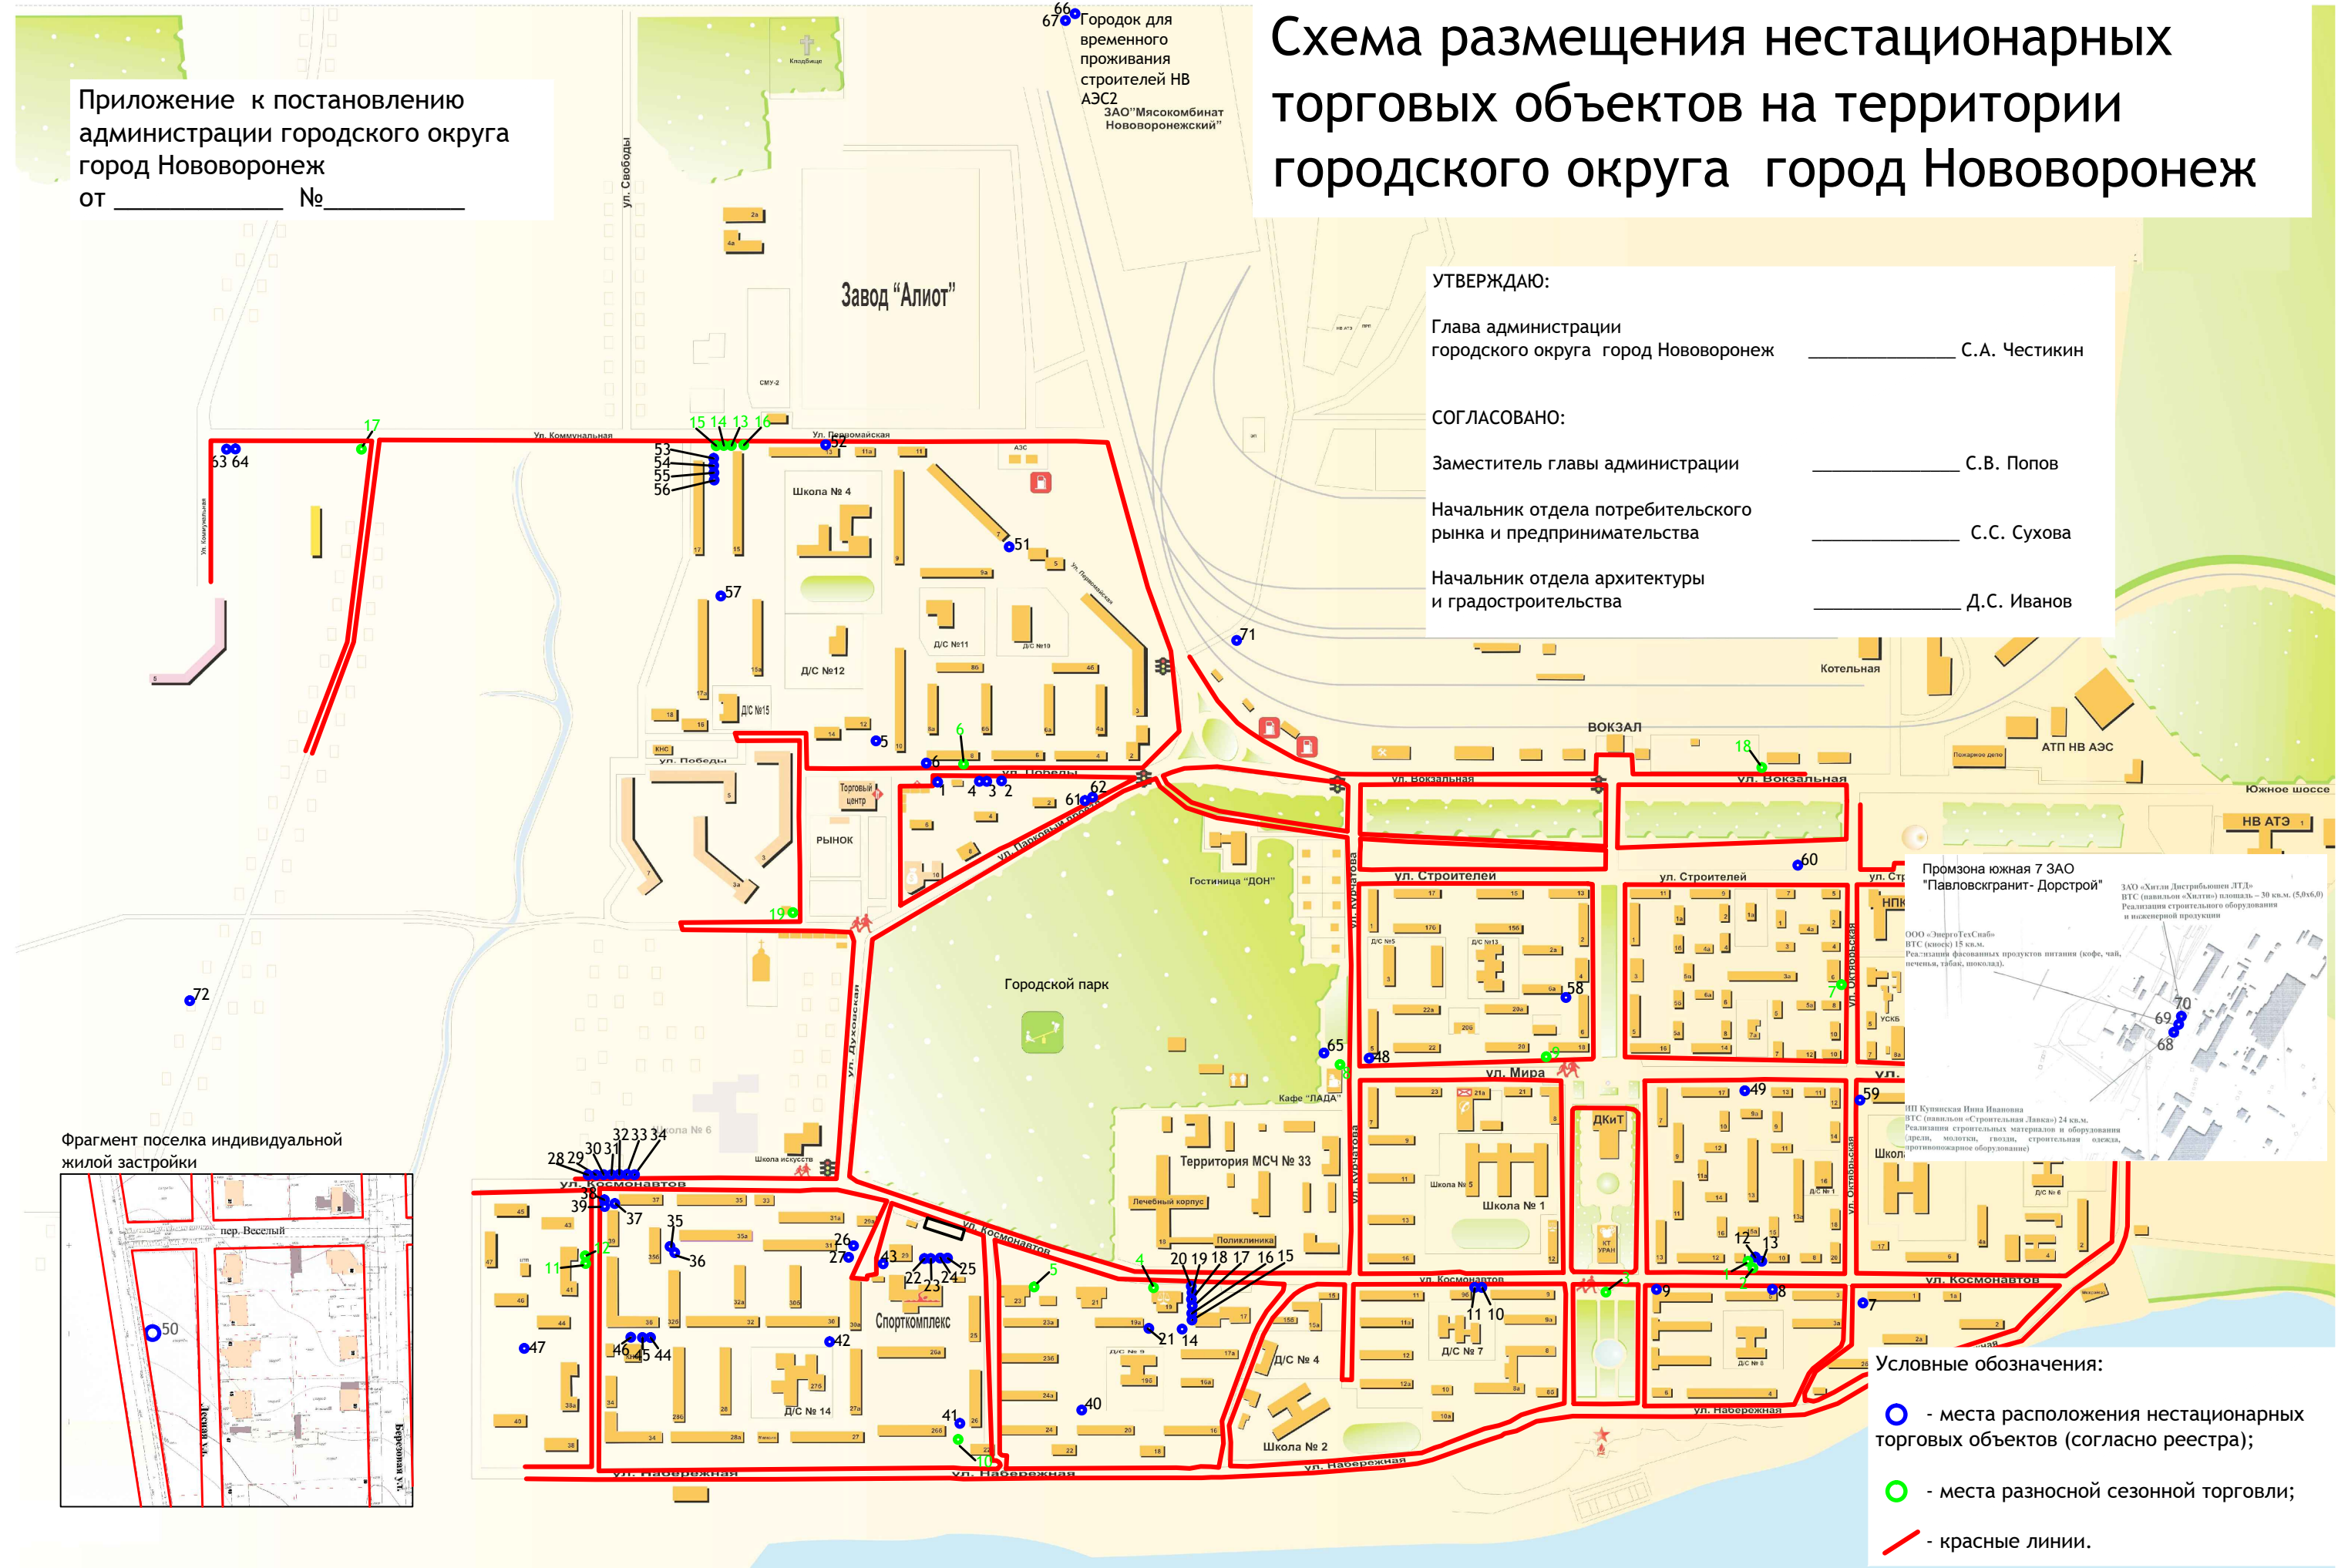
Приложение к постановлению администрации городского округа город Нововоронеж
от ______________ №___________

Схема размещения нестационарных торговых объектов на территории городского округа город Нововоронеж

66
67 Городок для временного проживания строителей НВ АЭС2
ЗАО"Мясокомбинат Нововоронежский"

УТВЕРЖДАЮ:

Глава администрации городского округа город Нововоронеж ______________ С.А. Честикин

СОГЛАСОВАНО:

Заместитель главы администрации ______________ С.В. Попов

Начальник отдела потребительского рынка и предпринимательства ______________ С.С. Сухова

Начальник отдела архитектуры и градостроительства ______________ Д.С. Иванов

ул. Свободы
Завод "Алиот"
ул. Коммунальная
ул. Первомайская
Школа № 4
Д/С №11
Д/С №12
Д/С №15
ул. Победы
ул. Победы
Торговый центр
РЫНОК
ул. Парковый проезд
Гостиница "ДОН"
Городской парк
ул. Духовская
ВОКЗАЛ
ул. Вокзальная
ул. Вокзальная
Котельная
АТП НВ АЭС
Южное шоссе
НВ АТЭ
ул. Строителей
ул. Строителей
ул. Курчатова
ул. Мира
Кафе "ЛАДА"
Территория МСЧ № 33
Лечебный корпус
Поликлиника
Школа № 5
Школа № 1
ДКиТ
ул. Октябрьская
Промзона южная 7 ЗАО "Павловскгранит- Дорстрой"
ул. Космонавтов
ул. Космонавтов
ул. Космонавтов
Спорткомплекс
Д/С № 14
Д/С № 4
Д/С № 7
Школа № 2
ул. Набережная
ул. Набережная
ул. Набережная
ул. Набережная
Школа искусств
Школа № 6

Фрагмент поселка индивидуальной жилой застройки
пер. Веселый
50

Условные обозначения:
- места расположения нестационарных торговых объектов (согласно реестра);
- места разносной сезонной торговли;
- красные линии.

1 2 3 4 5 6 7 8 9 10 11 12 13 14 15 16 17 18 19 20 21 22 23 24 25 26 27 28 29 30 31 32 33 34 35 36 37 38 39 40 41 42 43 44 45 46 47 48 49 51 52 53 54 55 56 57 58 59 60 61 62 63 64 65 68 69 70 71 72